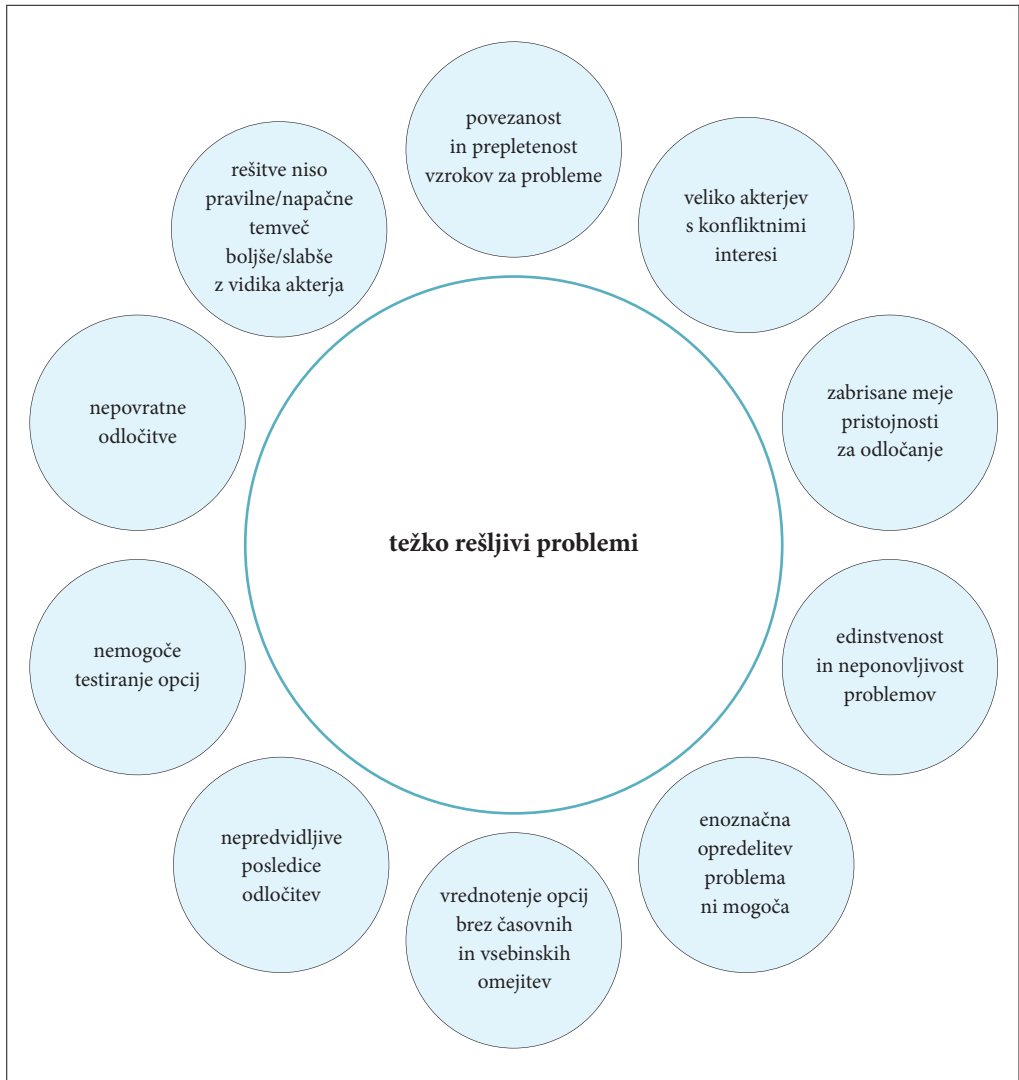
težko rešljivi problemi

povezanost in prepletenost vzrokov za probleme

veliko akterjev s konfliktnimi interesi

zabrisane meje pristojnosti za odločanje

edinstvenost in neponovljivost problemov

enoznačna opredelitev problema ni mogoča

vrednotenje opcij brez časovnih in vsebinskih omejitev

nepredvidljive posledice odločitev

nemogoče testiranje opcij

nepovratne odločitve

rešitve niso pravilne/napačne temveč boljše/slabše z vidika akterja